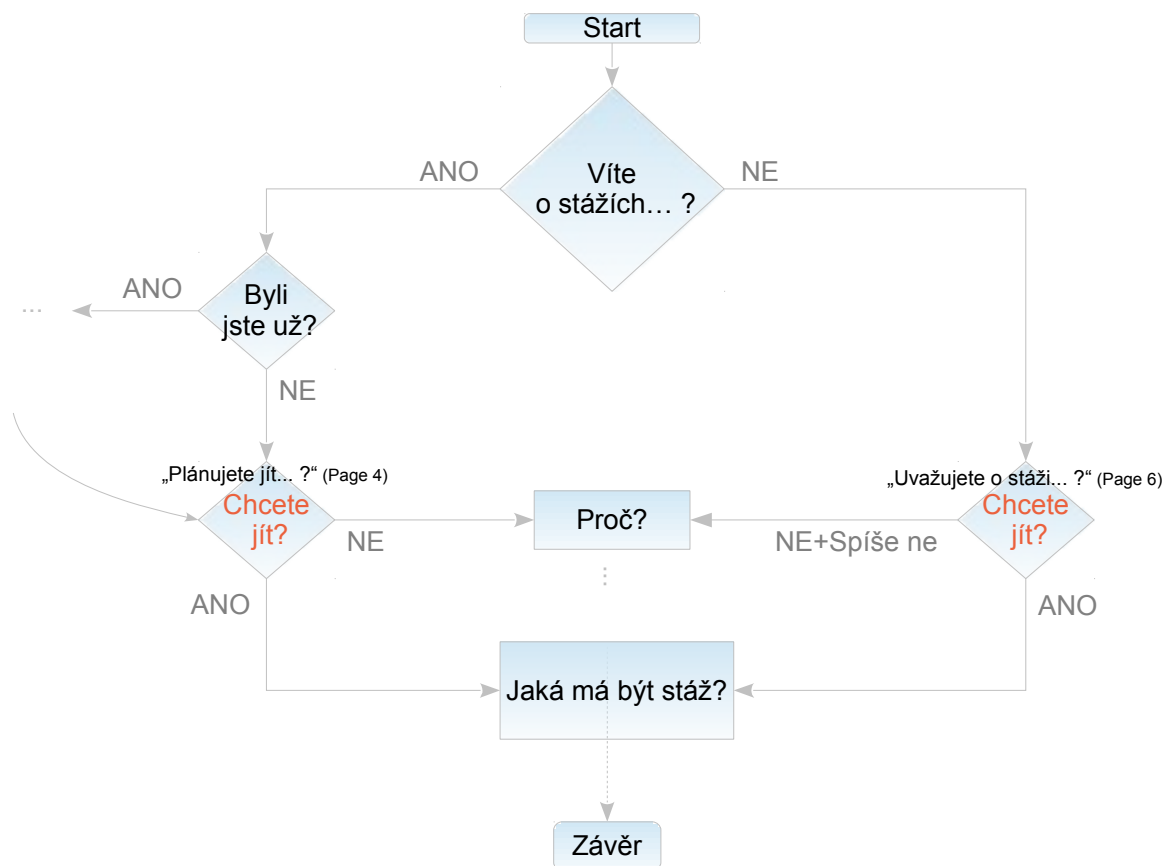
Start

ANO

Víte o stážích… ?

NE

ANO

...

Byli jste už?

NE

„Plánujete jít... ?" (Page 4)

Chcete jít?

NE

Proč?

NE+Spíše ne

„Uvažujete o stáži... ?" (Page 6)

Chcete jít?

⋮

ANO

ANO

Jaká má být stáž?

Závěr